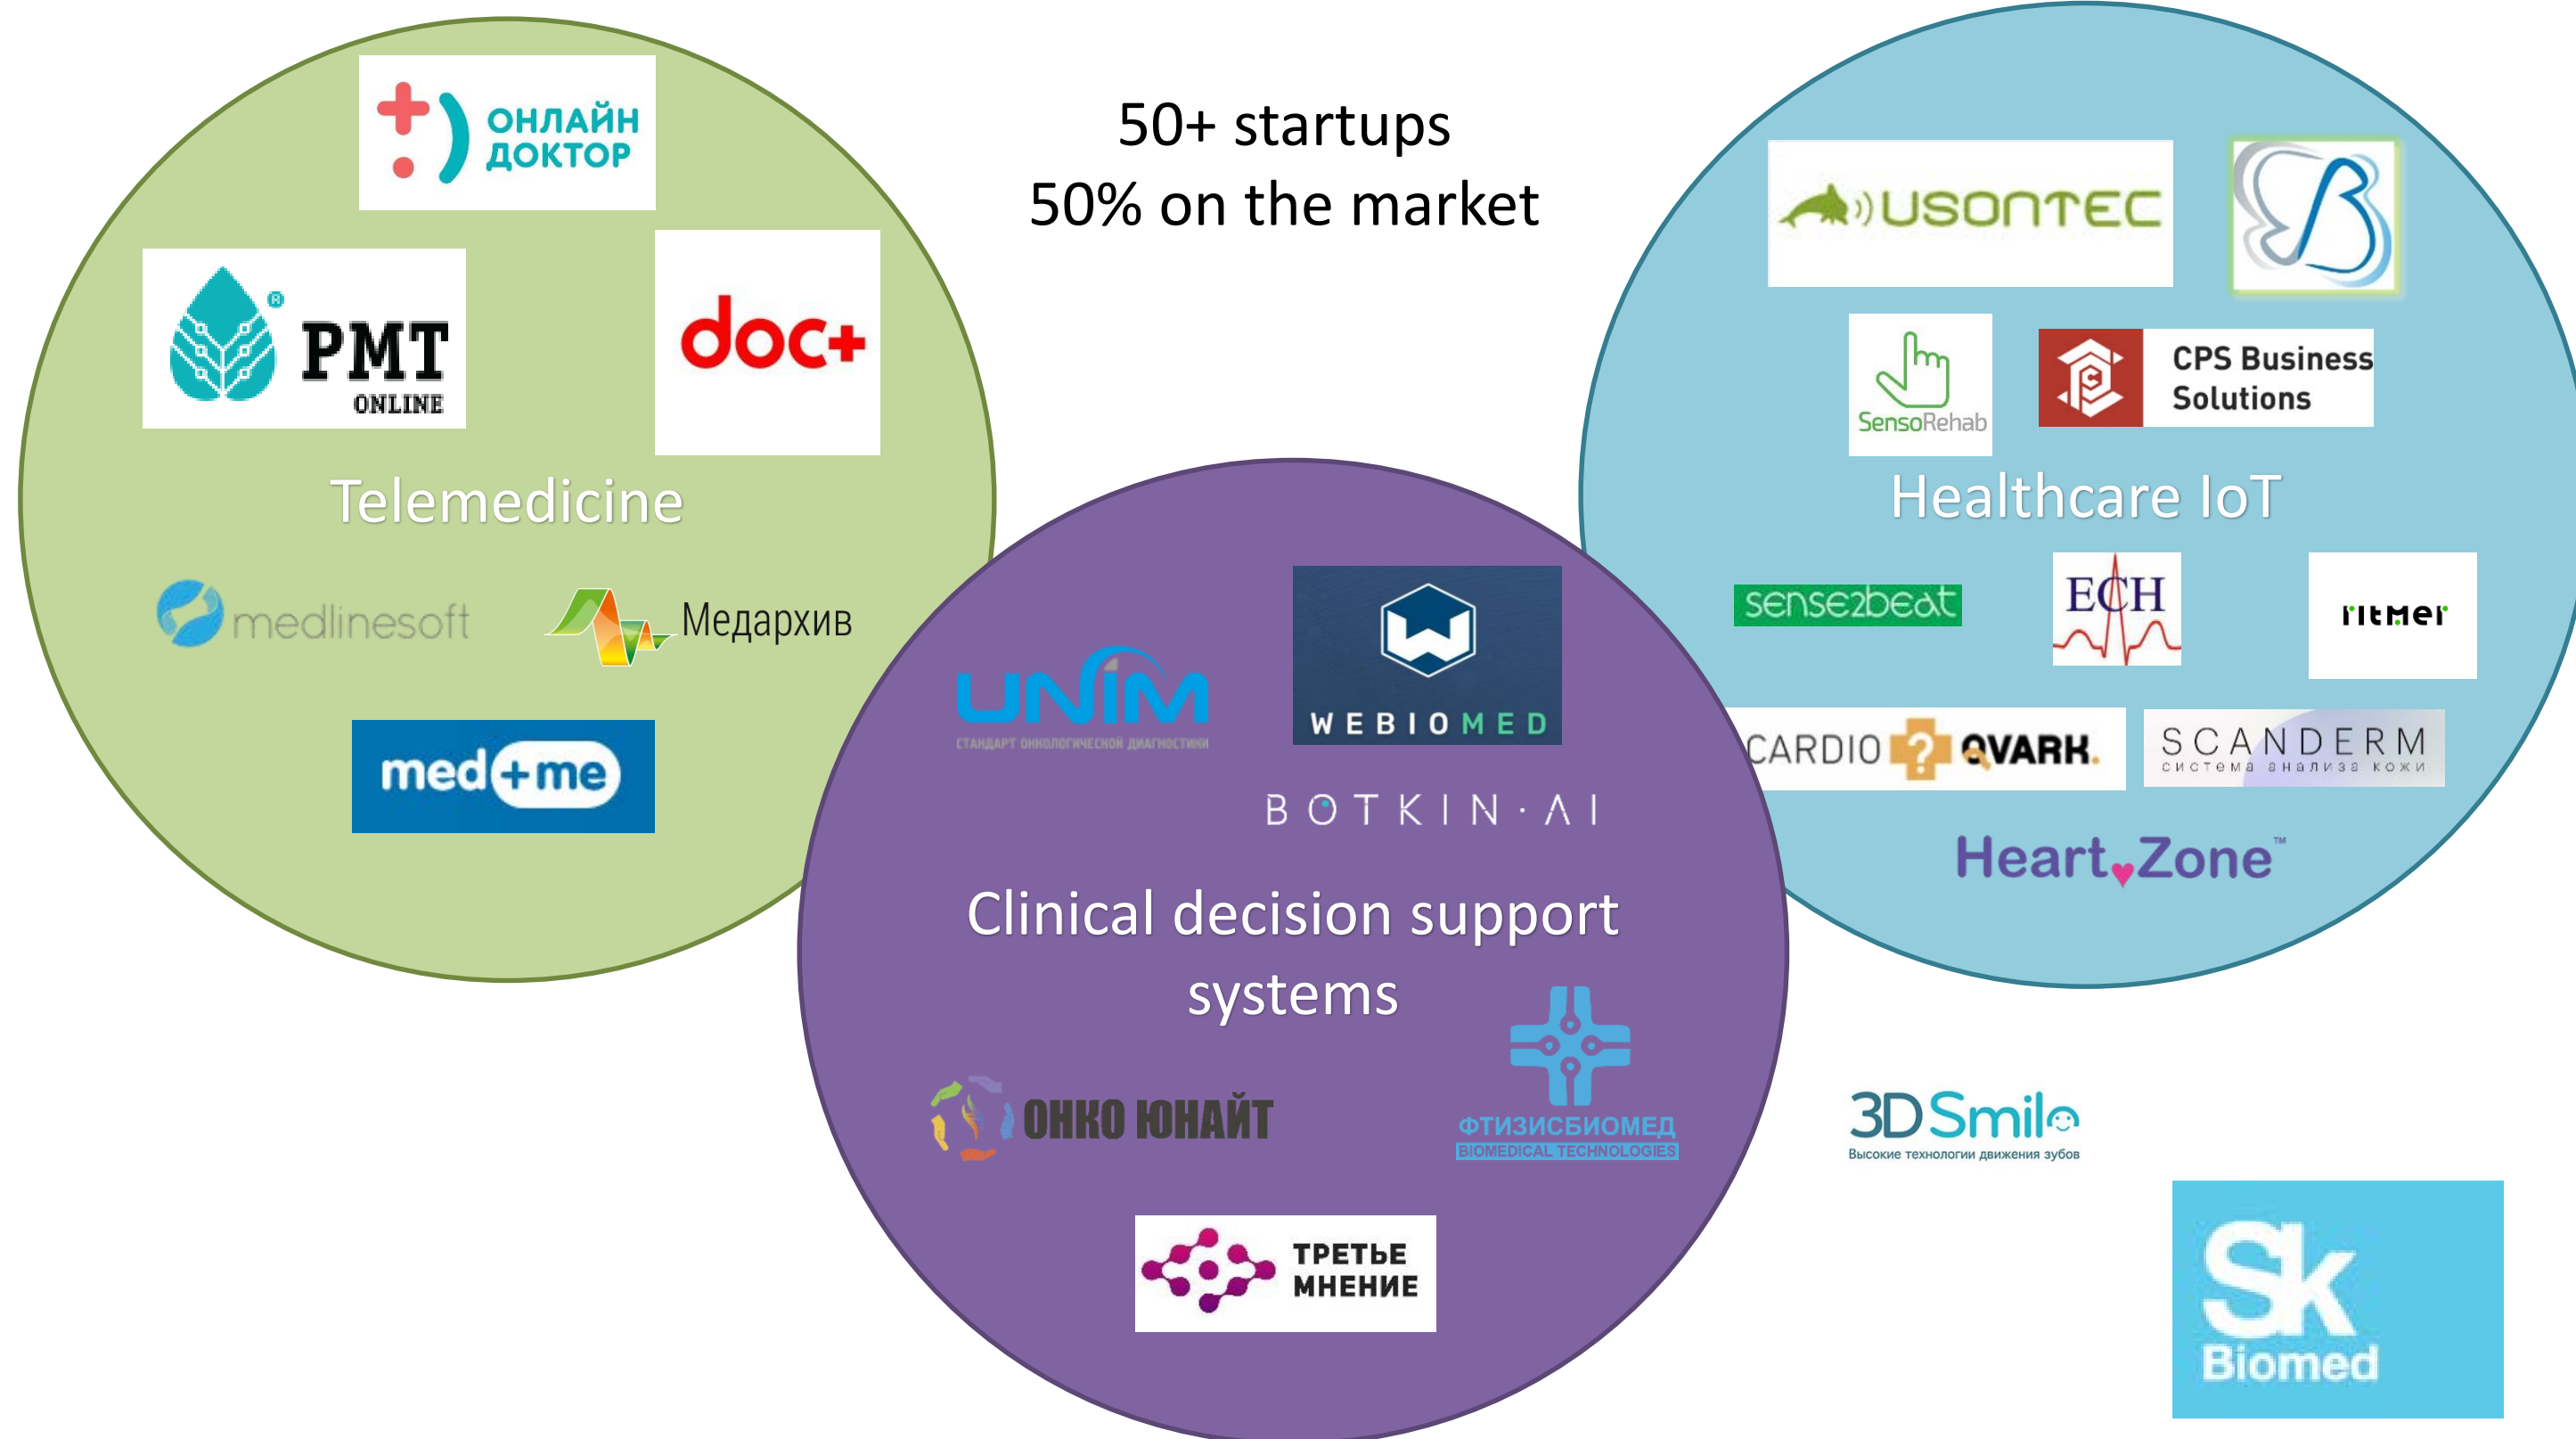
ОНЛАЙН ДОКТОР

50+ startups
50% on the market

USONTEC

PMT ONLINE

doc+

SensoRehab

CPS Business Solutions

Telemedicine

Healthcare IoT

medlinesoft

Медархив

sense2beat

ECH

ritmer

UNIM
СТАНДАРТ ОНКОЛОГИЧЕСКОЙ ДИАГНОСТИКИ

WEBIOMED

med+me

CARDIO QVARK

SCANDERM
система анализа кожи

BOTKIN·AI

Heart Zone™

Clinical decision support systems

ОНКО ЮНАЙТ

ФТИЗИСБИОМЕД
BIOMEDICAL TECHNOLOGIES

3DSmile
Высокие технологии движения зубов

ТРЕТЬЕ МНЕНИЕ

Sk Biomed